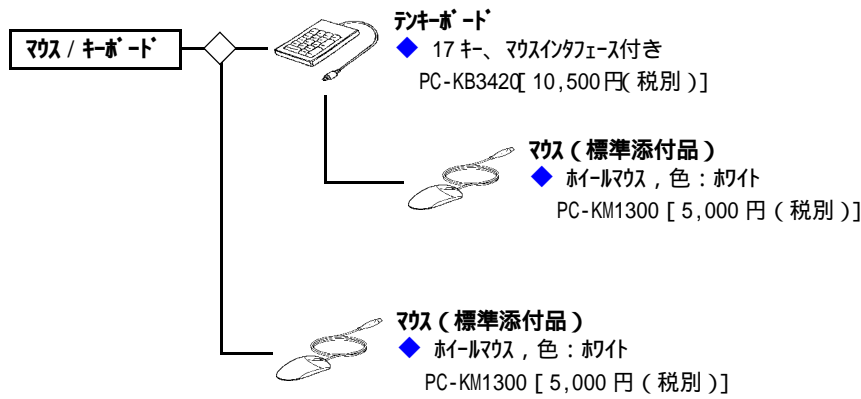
マウス / キーボード

テンキーボード
◆ 17 キー、マウスインタフェース付き
PC-KB3420[ 10,500円( 税別 )]

マウス ( 標準添付品 )
◆ ホイールマウス , 色 : ホワイト
PC-KM1300 [ 5,000 円 ( 税別 )]

マウス ( 標準添付品 )
◆ ホイールマウス , 色 : ホワイト
PC-KM1300 [ 5,000 円 ( 税別 )]